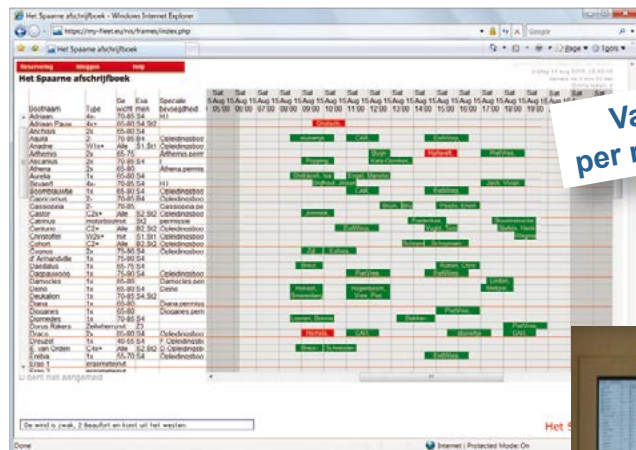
Het Spaarne afschrijfboek - Windows Internet Explorer

https://my-fleet.eu/ns/frames/index.php

Google

Het Spaarne afschrijfboek

Page ▾ Tools ▾

Reservering Inloggen Help

Het Spaarne afschrijfboek

| Bootnaam | Type | Se | Exa | Speciale bevoegdheid |
|---|---|---|---|---|
| Adriaan | 4x- | 70-85 | 54 | | 
| Adriaan Pauw | 4x+ | 61-80 | 54 | S2 |
| Anchises | 2x | 65-80 | 54 | |
| Aquila | 1x | 70-85 | 54 | Opleidingsboo |
| Ariadne | W1x+ | Alle | S1 S1 | Opleidingsboo |
| Arthemis | 2x | 45-75 | | Arthemis perm |
| Ascanius | 1x | 70-85 | 54 | |
| Athena | 2x | 65-80 | | Athena permis |
| Aurelia | 1x | 65-80 | 54 | |
| Beuwolf | 4x- | 70-85 | 54 | H1 |
| Boomerang | 1x | 65-80 | 54 | Opleidingsboo |
| Capricornus | 2- | 70-85 | 54 | Opleidingsboo |
| Cassiopeia | 1x | 70-85 | | Cassiopeia be |
| Castor | C2x+ | Alle | S2 St2 | Opleidingsboo |
| Catinus | motorboot | nvt | St2 | permissie |
| Centurio | C2+ | Alle | S2 St2 | Opleidingsboo |
| Christoffel | W2x+ | nvt | S1 St1 | Opleidingsboo |
| Cohort | C2+ | Alle | S2 St2 | Opleidingsboo |
| Cygnus | 1x | 70-90 | 54 | Opleidingsboo |
| d' Armandville | 1x | 75-90 | 54 | |
| Daedalus | 1x | 65-75 | 54 | |
| Dagpauwoog | 1x | 75-90 | 54 | Opleidingsboo |
| Damocles | 1x | 65-80 | | Damocles per |
| Delfino | 1x | 70-85 | 54 | Delfino |
| Deukalion | 1x | 70-85 | 54 | S2 |
| Diana | 1x | 65-80 | | Diana permiss |
| Diogenes | 1x | 65-80 | | Diogenes perr |
| Diomedes | 1x | 70-85 | 54 | |
| Dorus Rijkers | Zelfwhen | nvt | Z3 | |
| Dracis | 1x | 80-90 | 54 | Opleidingsboo |
| Dreuzel | 1x | 40-55 | 54 | F Opleidingsbo |
| E. van Ordem | C4x+ | Alle | S2 St2 | Opleidingsbo |
| Eneba | 1x | 55-70 | 54 | Opleidingsboo |
| Erisi 1 | ergometer | nvt | | |

Sat 15 Aug 06:00 | Sat 15 Aug 07:00 | Sat 15 Aug 08:00 | Sat 15 Aug 09:00 | Sat 15 Aug 10:00 | Sat 15 Aug 11:00 | Sat 15 Aug 12:00 | Sat 15 Aug 13:00 | Sat 15 Aug 14:00 | Sat 15 Aug 15:00 | Sat 15 Aug 16:00 | Sat 15 Aug 17:00 | Sat 15 Aug 18:00 | Sat 15 Aug 19:00

Dinkyfik
Vrumeisje | CAS | Dobbliss
Buijs | Nafisset | PietVies
Pepping | Kiep Donkes
Drohoort, Isa | Engel, Mareike
Drijfhout, Jeroen | Bird | Jach, Vivian
CAS | Dobbliss
Wouw, Bbk | Phildm, Eileen
Jeemerik | Bosmanshi
Frankenhuis | Bakkis, Hank
PietVies | Wright, Tom | Hilegevs
Schoorl | Scheerman
Zul | E. Eybers
Broer | Autom, Unie
PietVies | PietVies
Huiekt, Sniesenlam | Hogenboom, Vree, Piet | Linden, Marjan
Loosen, Bonnie | Bakken
PietVies
Norbits | CAS | Bijlefeld | PietVies | CAS
Broer | Schouten
PietVies

Vrijdag 14 aug 2009, 18:42:40

Va
per m

De wind is zwak, 2 Beaufort en komt uit het westen.

Het S

Done

Internet | Protected Mode: On